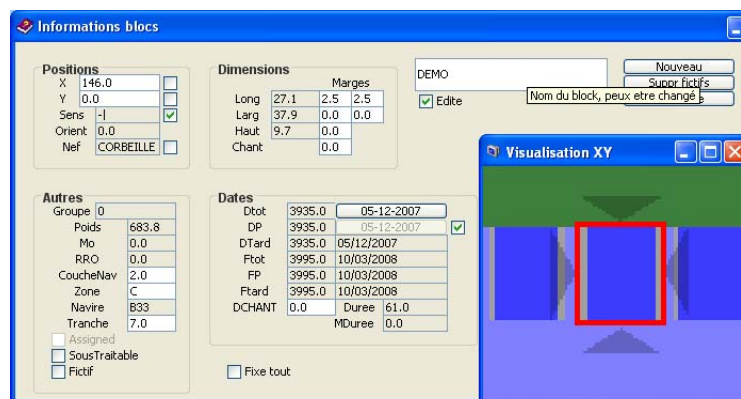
Informations blocs

Positions
X 146.0
Y 0.0
Sens -|
Orient 0.0
Nef CORBEILLE

Dimensions
Marges
Long 27.1 2.5 2.5
Larg 37.9 0.0 0.0
Haut 9.7 0.0
Chant 0.0

DEMO
Edite

Nouveau
Suppr fictifs
Nom du block, peux etre changé

Visualisation XY

Autres
Groupe 0
Poids 683.8
Mo 0.0
RRO 0.0
CoucheNav 2.0
Zone C
Navire B33
Tranche 7.0
Assigned
SousTraitable
Fictif

Dates
Dtot 3935.0 05-12-2007
DP 3935.0 05-12-2007
DTard 3935.0 05/12/2007
Ftot 3995.0 10/03/2008
FP 3995.0 10/03/2008
Ftard 3995.0 10/03/2008
DCHANT 0.0 Duree 61.0
MDuree 0.0

Fixe tout